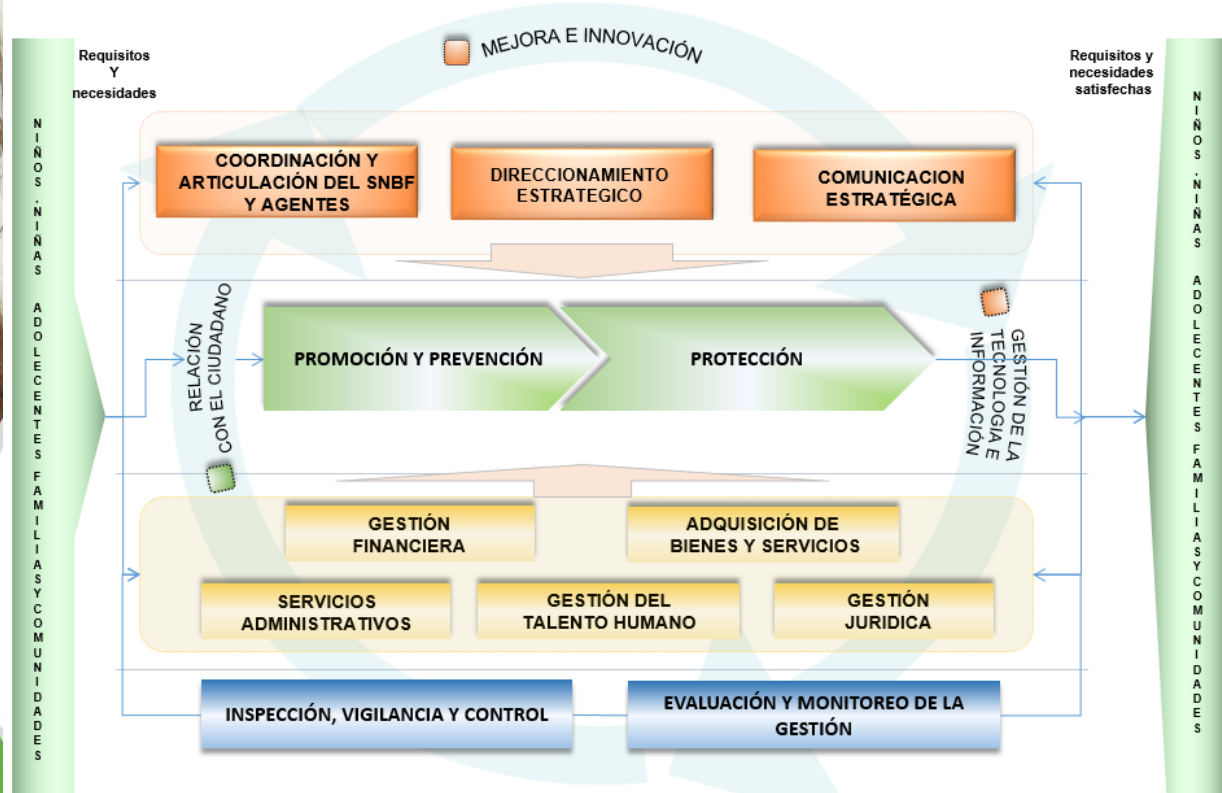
Requisitos Y necesidades

MEJORA E INNOVACIÓN

Requisitos y necesidades satisfechas

NIÑOS, NIÑAS ADOLECENTES FAMILIAS Y COMUNIDADES

COORDINACIÓN Y ARTICULACIÓN DEL SNBF Y AGENTES

DIRECCIONAMIENTO ESTRATEGICO

COMUNICACION ESTRATÉGICA

RELACIÓN CON EL CIUDADANO

PROMOCIÓN Y PREVENCIÓN

PROTECCIÓN

GESTIÓN DE LA TECNOLOGIA E INFORMACIÓN

GESTIÓN FINANCIERA

ADQUISICIÓN DE BIENES Y SERVICIOS

SERVICIOS ADMINISTRATIVOS

GESTIÓN DEL TALENTO HUMANO

GESTIÓN JURIDICA

INSPECCIÓN, VIGILANCIA Y CONTROL

EVALUACIÓN Y MONITOREO DE LA GESTIÓN

NIÑOS, NIÑAS ADOLECENTES FAMILIAS Y COMUNIDADES